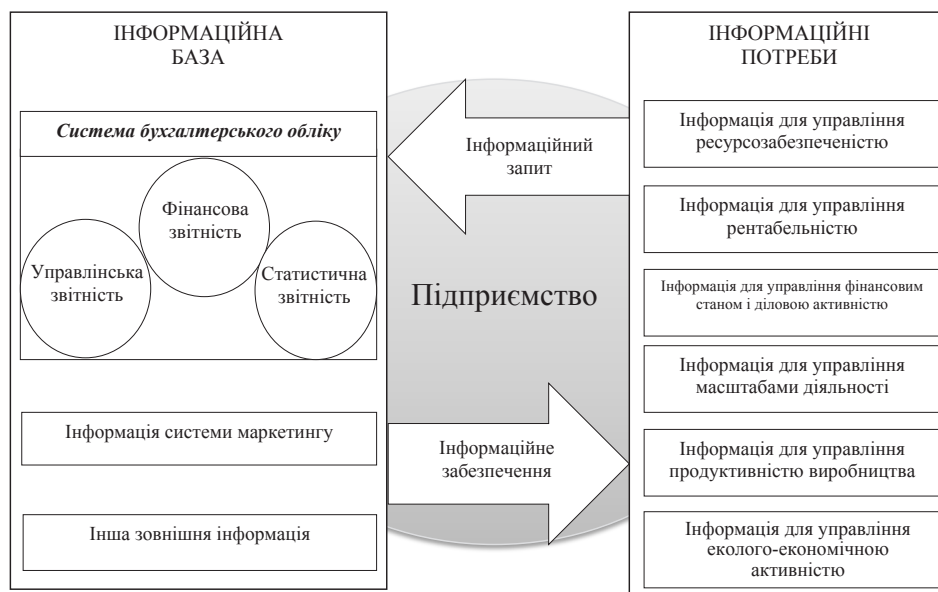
ІНФОРМАЦІЙНА БАЗА

*Система бухгалтерського обліку*

Фінансова звітність

Управлінська звітність

Статистична звітність

Інформація системи маркетингу

Інша зовнішня інформація

Інформаційний запит

Підприємство

Інформаційне забезпечення

ІНФОРМАЦІЙНІ ПОТРЕБИ

Інформація для управління ресурсозабезпеченістю

Інформація для управління рентабельністю

Інформація для управління фінансовим станом і діловою активністю

Інформація для управління масштабами діяльності

Інформація для управління продуктивністю виробництва

Інформація для управління еколого-економічною активністю